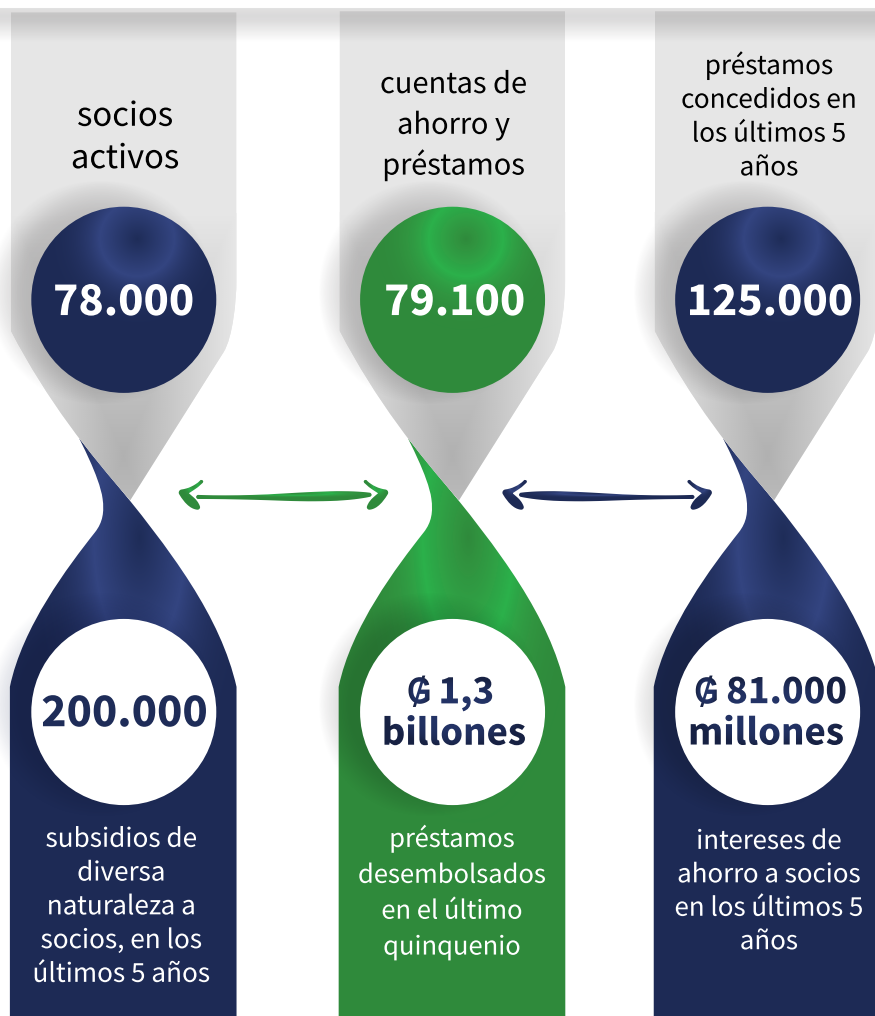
socios activos

78.000

cuentas de ahorro y préstamos

79.100

préstamos concedidos en los últimos 5 años

125.000

200.000

subsidios de diversa naturaleza a socios, en los últimos 5 años

₲ 1,3 billones

préstamos desembolsados en el último quinquenio

₲ 81.000 millones

intereses de ahorro a socios en los últimos 5 años